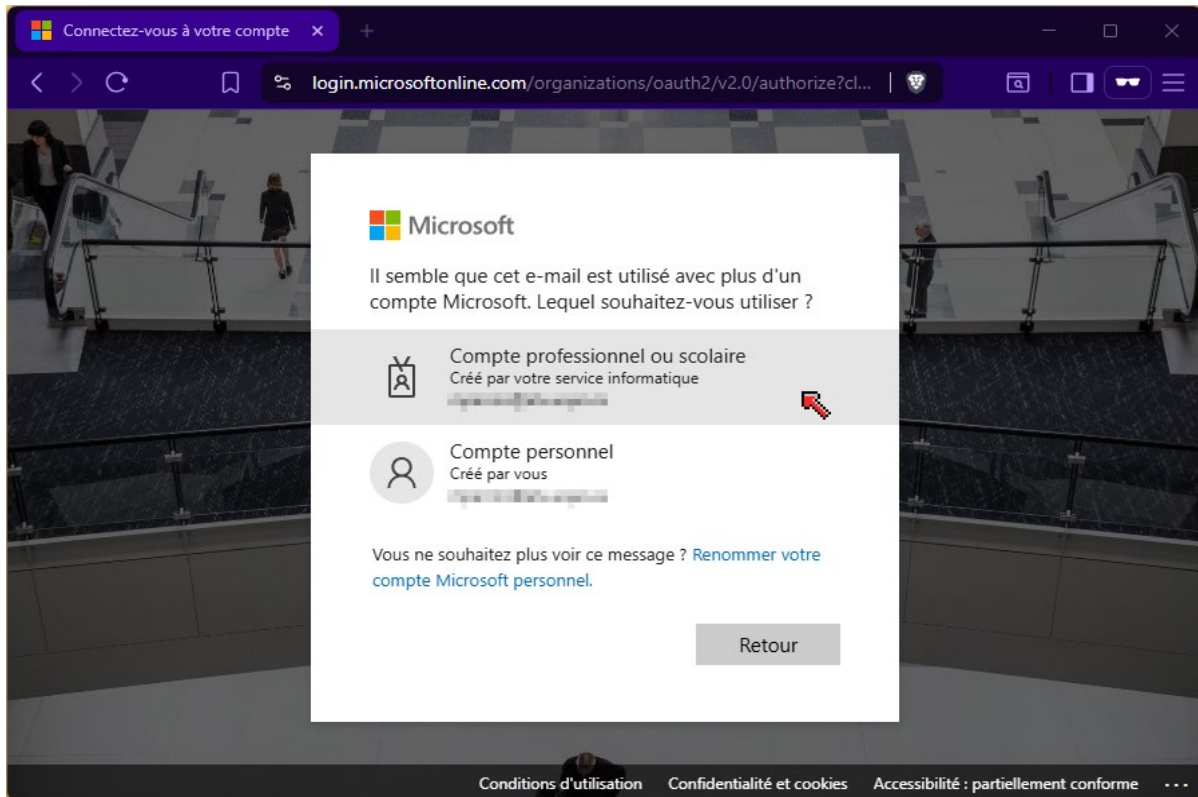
Connectez-vous à votre compte ×

login.microsoftonline.com/organizations/oauth2/v2.0/authorize?cl...

Microsoft

Il semble que cet e-mail est utilisé avec plus d'un compte Microsoft. Lequel souhaitez-vous utiliser ?

Compte professionnel ou scolaire
Créé par votre service informatique
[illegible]

Compte personnel
Créé par vous
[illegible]

Vous ne souhaitez plus voir ce message ? Renommer votre compte Microsoft personnel.

Retour

Conditions d'utilisation Confidentialité et cookies Accessibilité : partiellement conforme ...